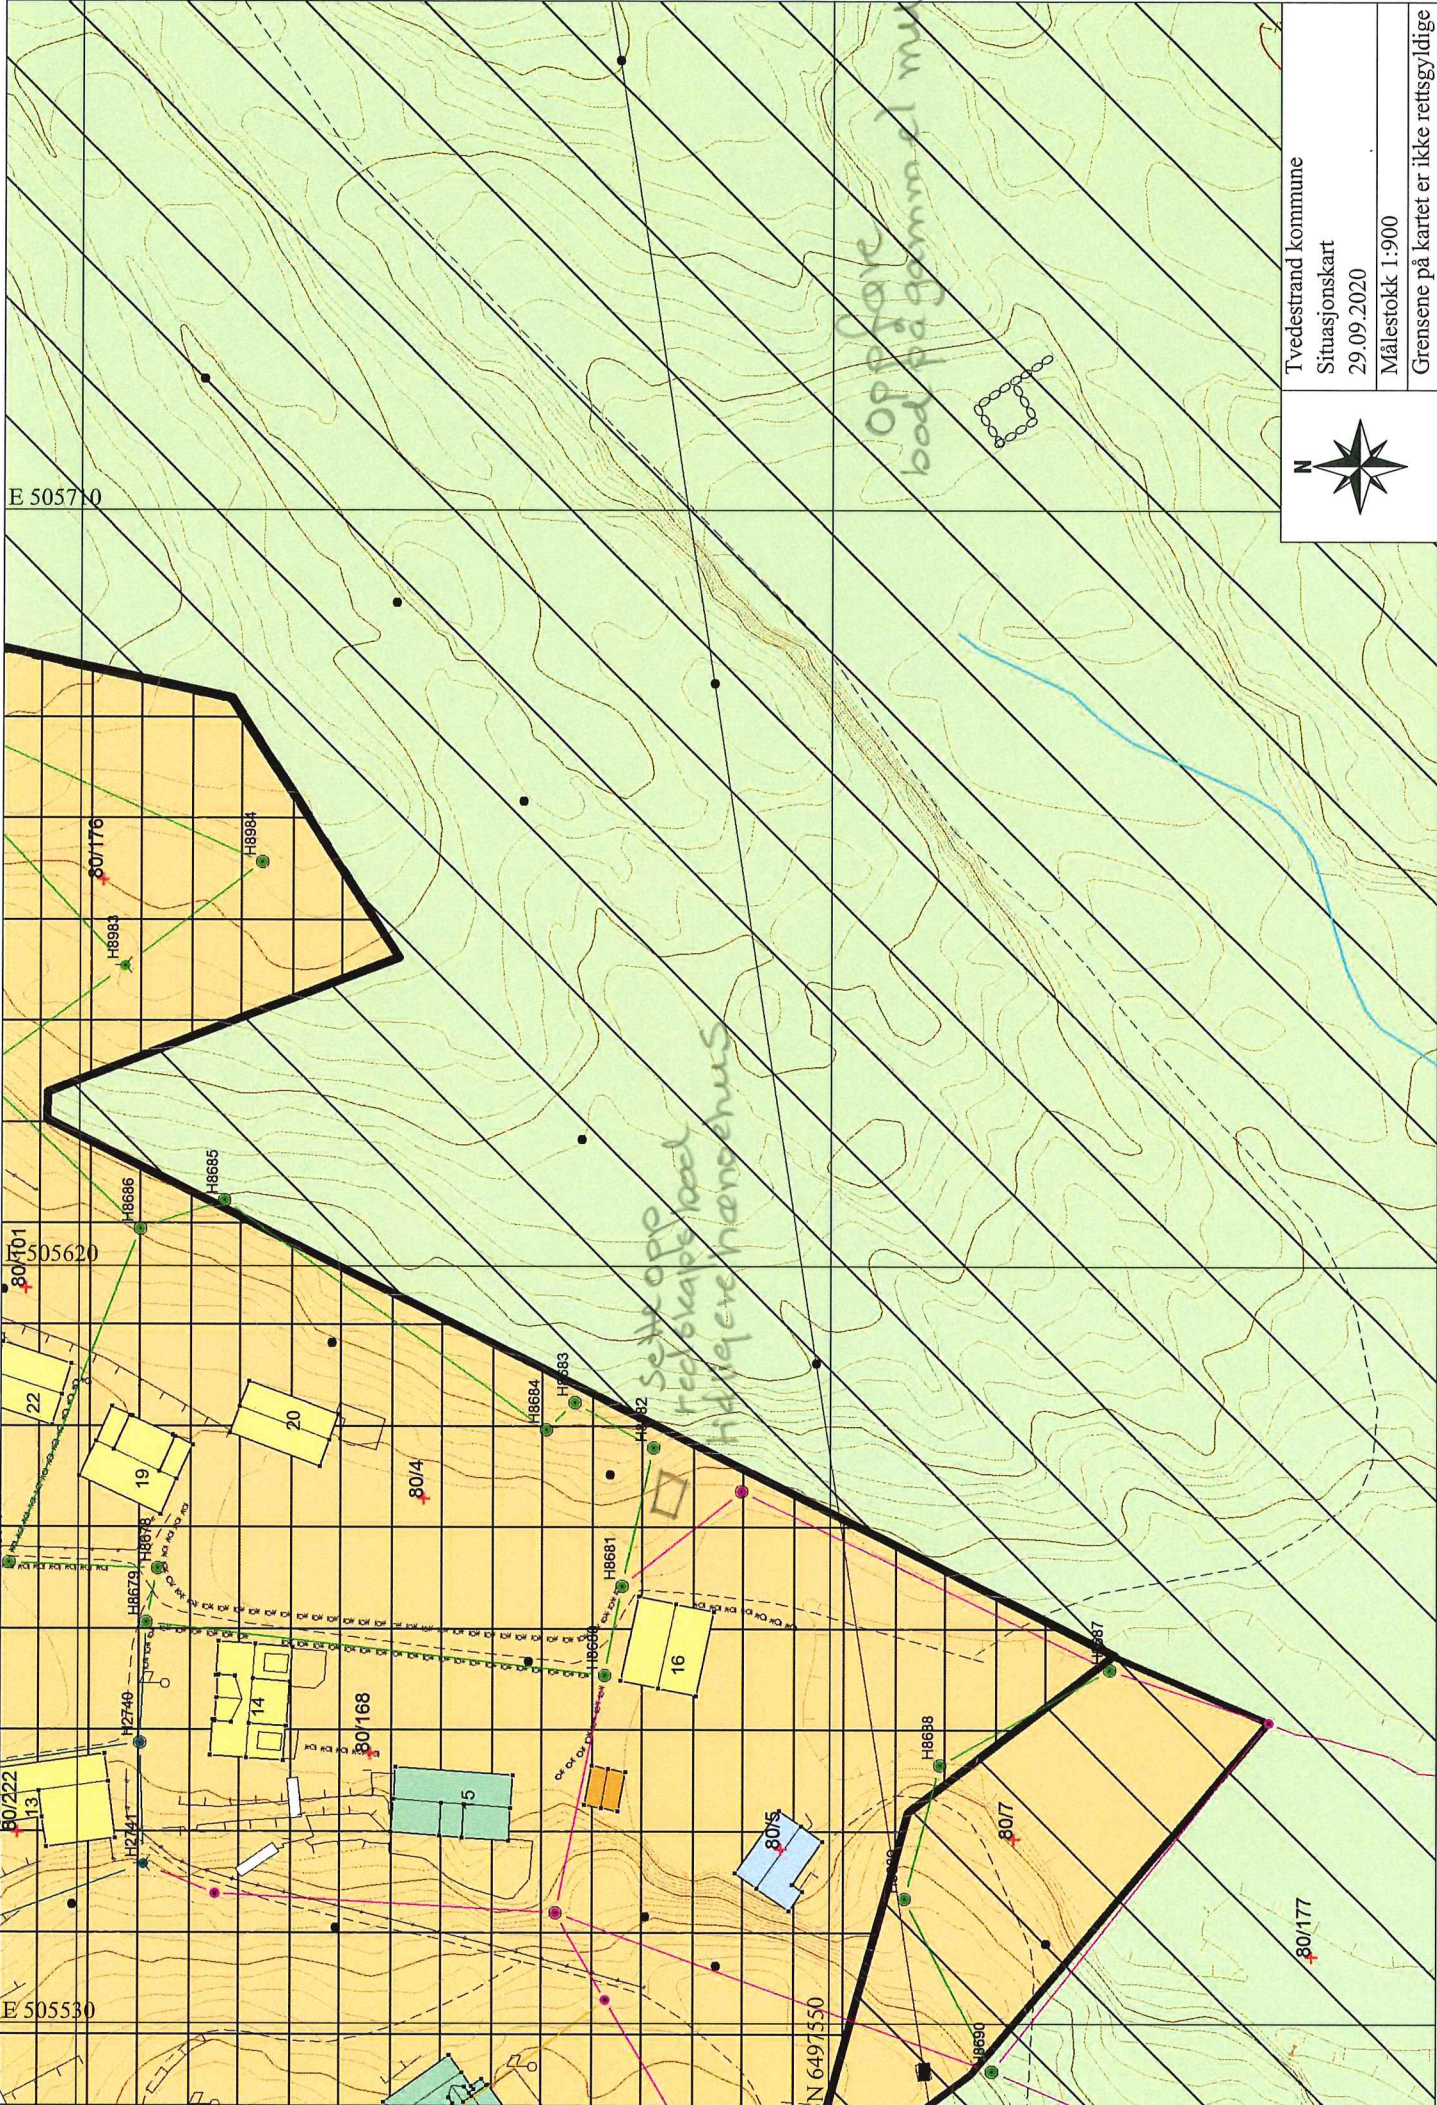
Tvedestrand kommune
Situasjonskart
29.09.2020
Målestokk 1:900
Grensene på kartet er ikke rettsgyldige

N

Oppføre bod på gammel mur

Sette opp redskapsbod tidligere vedhus

E 505710
E 505620
E 505530
N 6497350

80/176
H8984
H8983
H8686
H8685
80/101
22
20
19
80/4
H8684
H8683
H8682
H8681
H8679
H8678
H2740
14
80/168
H8680
16
H8687
H8638
80/222
13
H2741
5
80/5
80/7
H8639
80/177
H8690